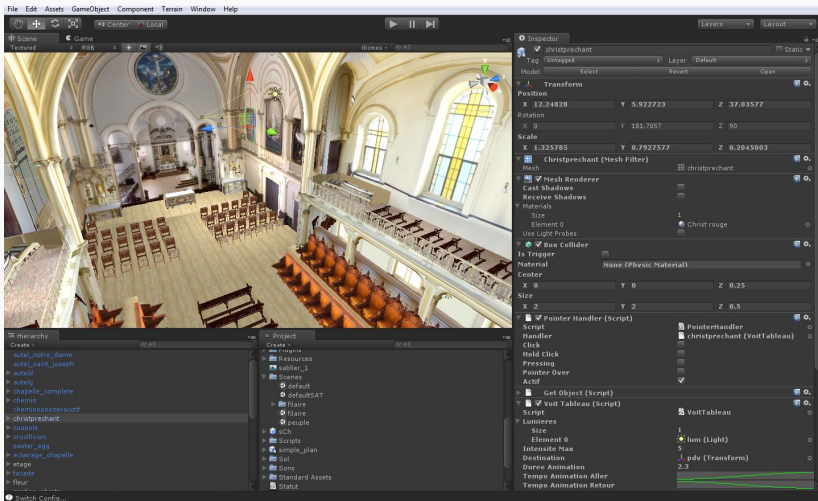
File Edit Assets GameObject Component Terrain Window Help

Center Local

Layers Layout

Scene Game

Textured RGB Gizmos All

Inspector

christprechant Static

Tag Untagged Layer Default

Model Select Revert Open

Transform

Position

X 12.24828 Y 5.922723 Z 37.03577

Rotation

X 0 Y 181.7057 Z 90

Scale

X 1.325785 Y 0.7927577 Z 0.2045003

Christprechant (Mesh Filter)

Mesh christprechant

Mesh Renderer

Cast Shadows

Receive Shadows

Materials

Size 1

Element 0 Christ rouge

Use Light Probes

Box Collider

Is Trigger

Material None (Physic Material)

Center

X 0 Y 0 Z 0.25

Size

X 2 Y 2 Z 0.5

Pointer Handler (Script)

Script PointerHandler

Handler christprechant (VoitTableau)

Click

Hold Click

Pressing

Pointer Over

Actif

Get Object (Script)

Voit Tableau (Script)

Script VoitTableau

Lumieres

Size 1

Element 0 lum (Light)

Intensite Max 5

Destination pdv (Transform)

Duree Animation 2.3

Tempo Animation Aller

Tempo Animation Retour

Hierarchy

Create All

autel_notre_dame
autel_saint_joseph
auteld
autelg
chapelle_complete
chemin
cheminnoninteractif
christprechant
coupole
crucifixion
easter_egg
eclairage_chapelle
etage
facade
fleur

Project

Create All

Plugins
Resources
sabler_1
Scenes
default
defaultSAT
filaire
filaire
peuple
sCh
Scripts
simple_plan
Sol
Sons
Standard Assets
Statut

Switch Config...